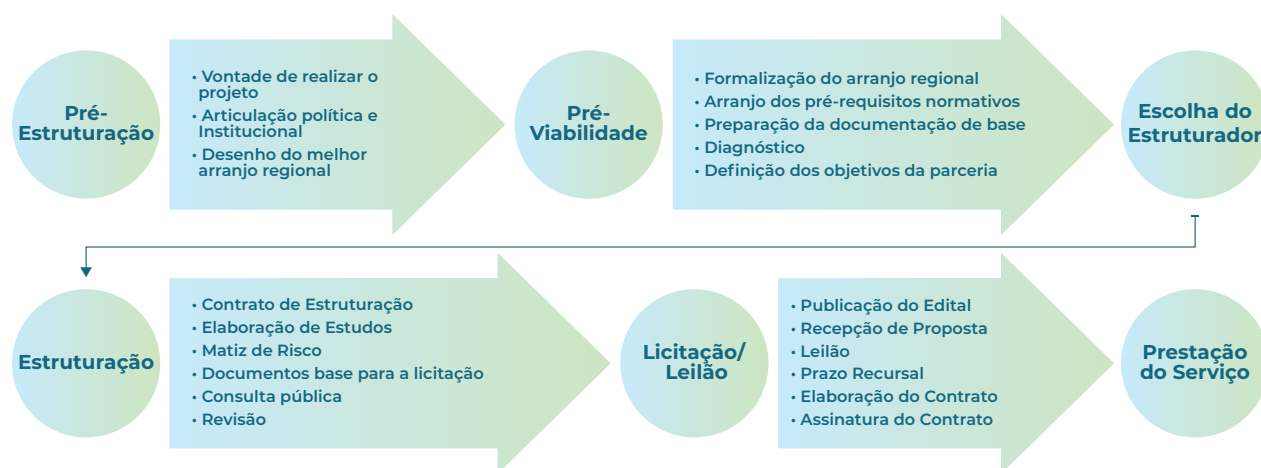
Pré-Estruturação

• Vontade de realizar o projeto
• Articulação política e Institucional
• Desenho do melhor arranjo regional

Pré-Viabilidade

• Formalização do arranjo regional
• Arranjo dos pré-requisitos normativos
• Preparação da documentação de base
• Diagnóstico
• Definição dos objetivos da parceria

Escolha do Estruturador

Estruturação

• Contrato de Estruturação
• Elaboração de Estudos
• Matiz de Risco
• Documentos base para a licitação
• Consulta pública
• Revisão

Licitação/ Leilão

• Publicação do Edital
• Recepção de Proposta
• Leilão
• Prazo Recursal
• Elaboração do Contrato
• Assinatura do Contrato

Prestação do Serviço